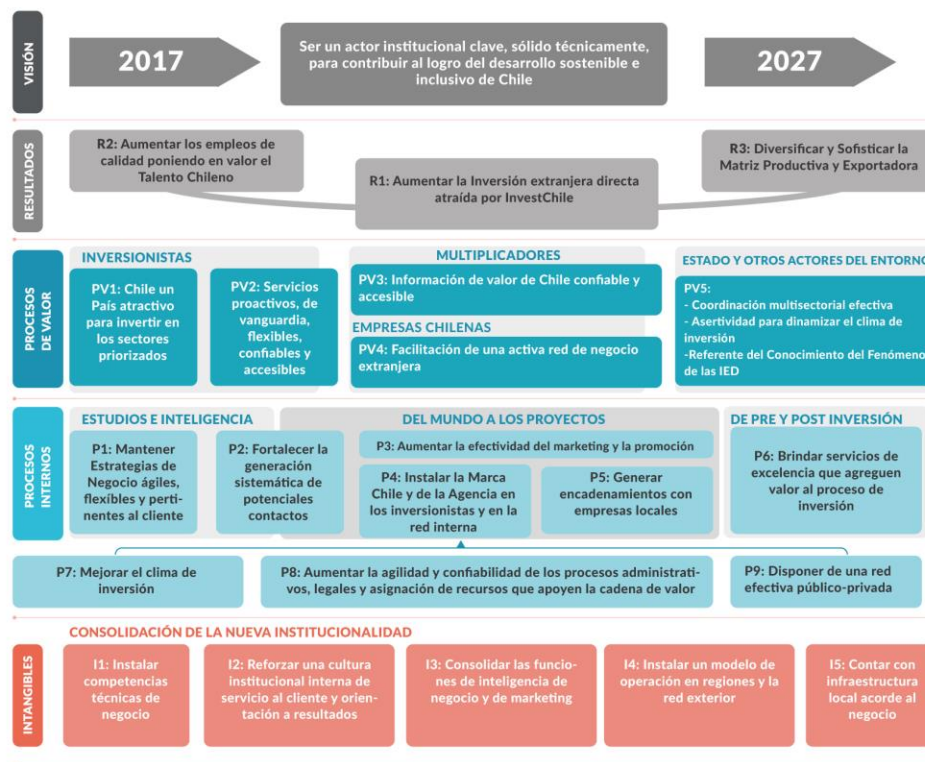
VISIÓN

2017

Ser un actor institucional clave, sólido técnicamente, para contribuir al logro del desarrollo sostenible e inclusivo de Chile

2027

RESULTADOS

R2: Aumentar los empleos de calidad poniendo en valor el Talento Chileno

R1: Aumentar la Inversión extranjera directa atraída por InvestChile

R3: Diversificar y Sofisticar la Matriz Productiva y Exportadora

PROCESOS DE VALOR

INVERSIONISTAS

PV1: Chile un País atractivo para invertir en los sectores priorizados

PV2: Servicios proactivos, de vanguardia, flexibles, confiables y accesibles

MULTIPLICADORES

PV3: Información de valor de Chile confiable y accesible

EMPRESAS CHILENAS

PV4: Facilitación de una activa red de negocio extranjera

ESTADO Y OTROS ACTORES DEL ENTORNO

PV5:
- Coordinación multisectorial efectiva
- Asertividad para dinamizar el clima de inversión
-Referente del Conocimiento del Fenómeno de las IED

PROCESOS INTERNOS

ESTUDIOS E INTELIGENCIA

P1: Mantener Estrategias de Negocio ágiles, flexibles y pertinentes al cliente

P2: Fortalecer la generación sistemática de potenciales contactos

DEL MUNDO A LOS PROYECTOS

P3: Aumentar la efectividad del marketing y la promoción

P4: Instalar la Marca Chile y de la Agencia en los inversionistas y en la red interna

P5: Generar encadenamientos con empresas locales

DE PRE Y POST INVERSIÓN

P6: Brindar servicios de excelencia que agreguen valor al proceso de inversión

P7: Mejorar el clima de inversión

P8: Aumentar la agilidad y confiabilidad de los procesos administrativos, legales y asignación de recursos que apoyen la cadena de valor

P9: Disponer de una red efectiva público-privada

INTANGIBLES

CONSOLIDACIÓN DE LA NUEVA INSTITUCIONALIDAD

I1: Instalar competencias técnicas de negocio

I2: Reforzar una cultura institucional interna de servicio al cliente y orientación a resultados

I3: Consolidar las funciones de inteligencia de negocio y de marketing

I4: Instalar un modelo de operación en regiones y la red exterior

I5: Contar con infraestructura local acorde al negocio